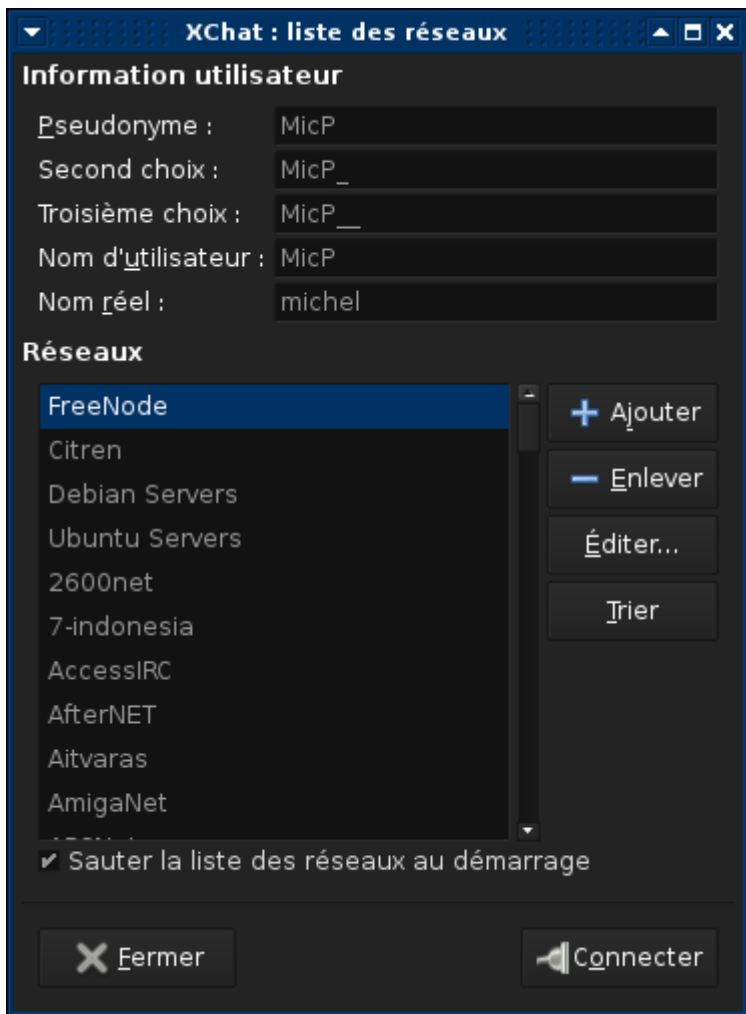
XChat : liste des réseaux

Information utilisateur

Pseudonyme : MicP

Second choix : MicP_

Troisième choix : MicP__

Nom d'utilisateur : MicP

Nom réel : michel

Réseaux

FreeNode
Citren
Debian Servers
Ubuntu Servers
2600net
7-indonesia
AccessIRC
AfterNET
Aitvaras
AmigaNet
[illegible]

Ajouter

Enlever

Éditer...

Trier

Sauter la liste des réseaux au démarrage

Fermer

Connecter